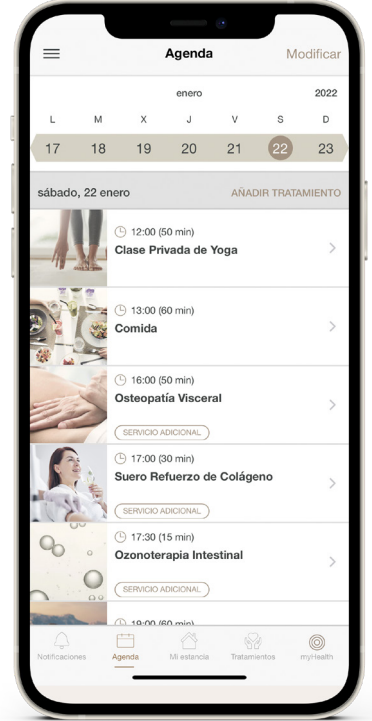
Agenda
Modificar

enero
2022

| L | M | X | J | V | S | D |
|---|---|---|---|---|---|---|
| 17 | 18 | 19 | 20 | 21 | 22 | 23 |

sábado, 22 enero
AÑADIR TRATAMIENTO

12:00 (50 min)
Clase Privada de Yoga

13:00 (60 min)
Comida

16:00 (50 min)
Osteopatía Visceral
SERVICIO ADICIONAL

17:00 (30 min)
Suero Refuerzo de Colágeno
SERVICIO ADICIONAL

17:30 (15 min)
Ozonoterapia Intestinal
SERVICIO ADICIONAL

19:00 (60 min)

Notificaciones
Agenda
Mi estancia
Tratamientos
myHealth